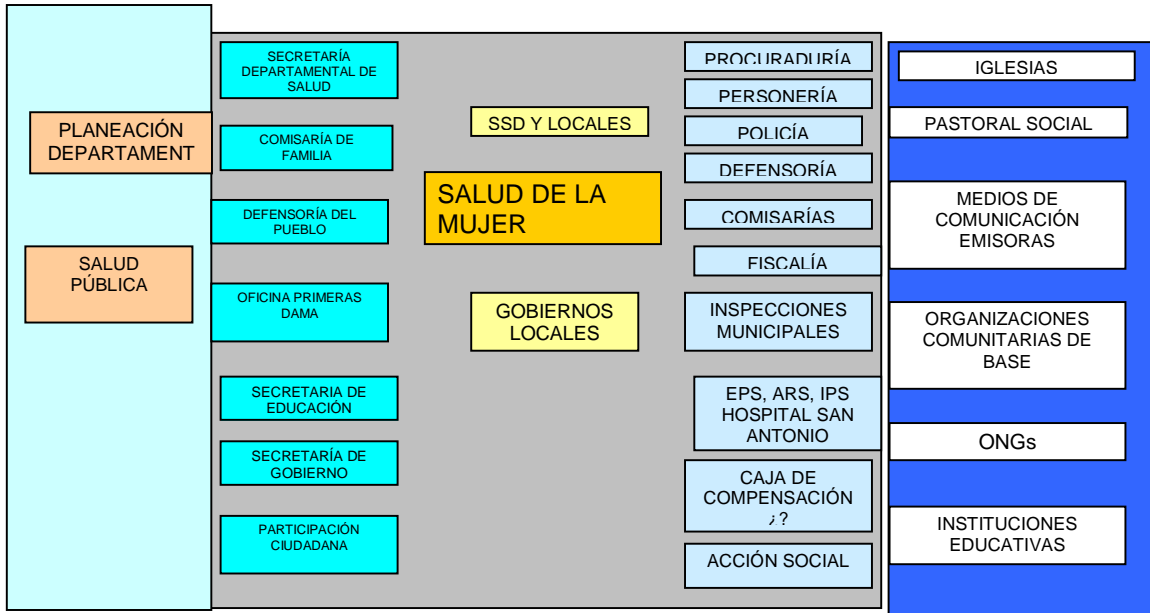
PLANEACIÓN DEPARTAMENT

SALUD PÚBLICA

SECRETARÍA DEPARTAMENTAL DE SALUD

COMISARÍA DE FAMILIA

DEFENSORÍA DEL PUEBLO

OFICINA PRIMERAS DAMA

SECRETARIA DE EDUCACIÓN

SECRETARÍA DE GOBIERNO

PARTICIPACIÓN CIUDADANA

SSD Y LOCALES

SALUD DE LA MUJER

GOBIERNOS LOCALES

PROCURADURÍA

PERSONERÍA

POLICÍA

DEFENSORÍA

COMISARÍAS

FISCALÍA

INSPECCIONES MUNICIPALES

EPS, ARS, IPS HOSPITAL SAN ANTONIO

CAJA DE COMPENSACIÓN ¿?

ACCIÓN SOCIAL

IGLESIAS

PASTORAL SOCIAL

MEDIOS DE COMUNICACIÓN EMISORAS

ORGANIZACIONES COMUNITARIAS DE BASE

ONGs

INSTITUCIONES EDUCATIVAS